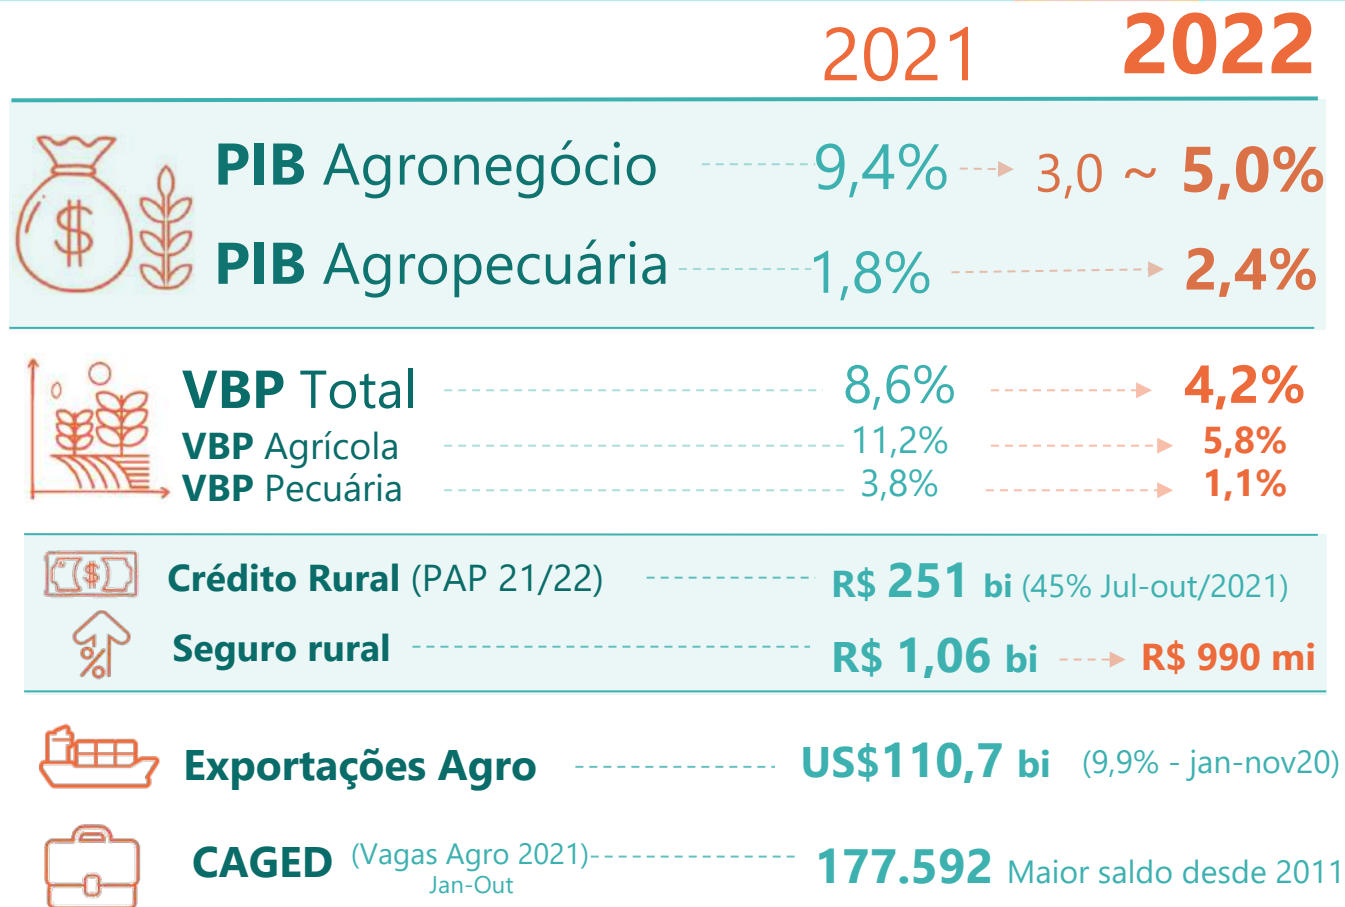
2021 2022

PIB Agronegócio 9,4% 3,0 ~ 5,0%

PIB Agropecuária 1,8% 2,4%

VBP Total 8,6% 4,2%

VBP Agrícola 11,2% 5,8%

VBP Pecuária 3,8% 1,1%

Crédito Rural (PAP 21/22) R$ 251 bi (45% Jul-out/2021)

Seguro rural R$ 1,06 bi R$ 990 mi

Exportações Agro US$110,7 bi (9,9% - jan-nov20)

CAGED (Vagas Agro 2021) Jan-Out 177.592 Maior saldo desde 2011